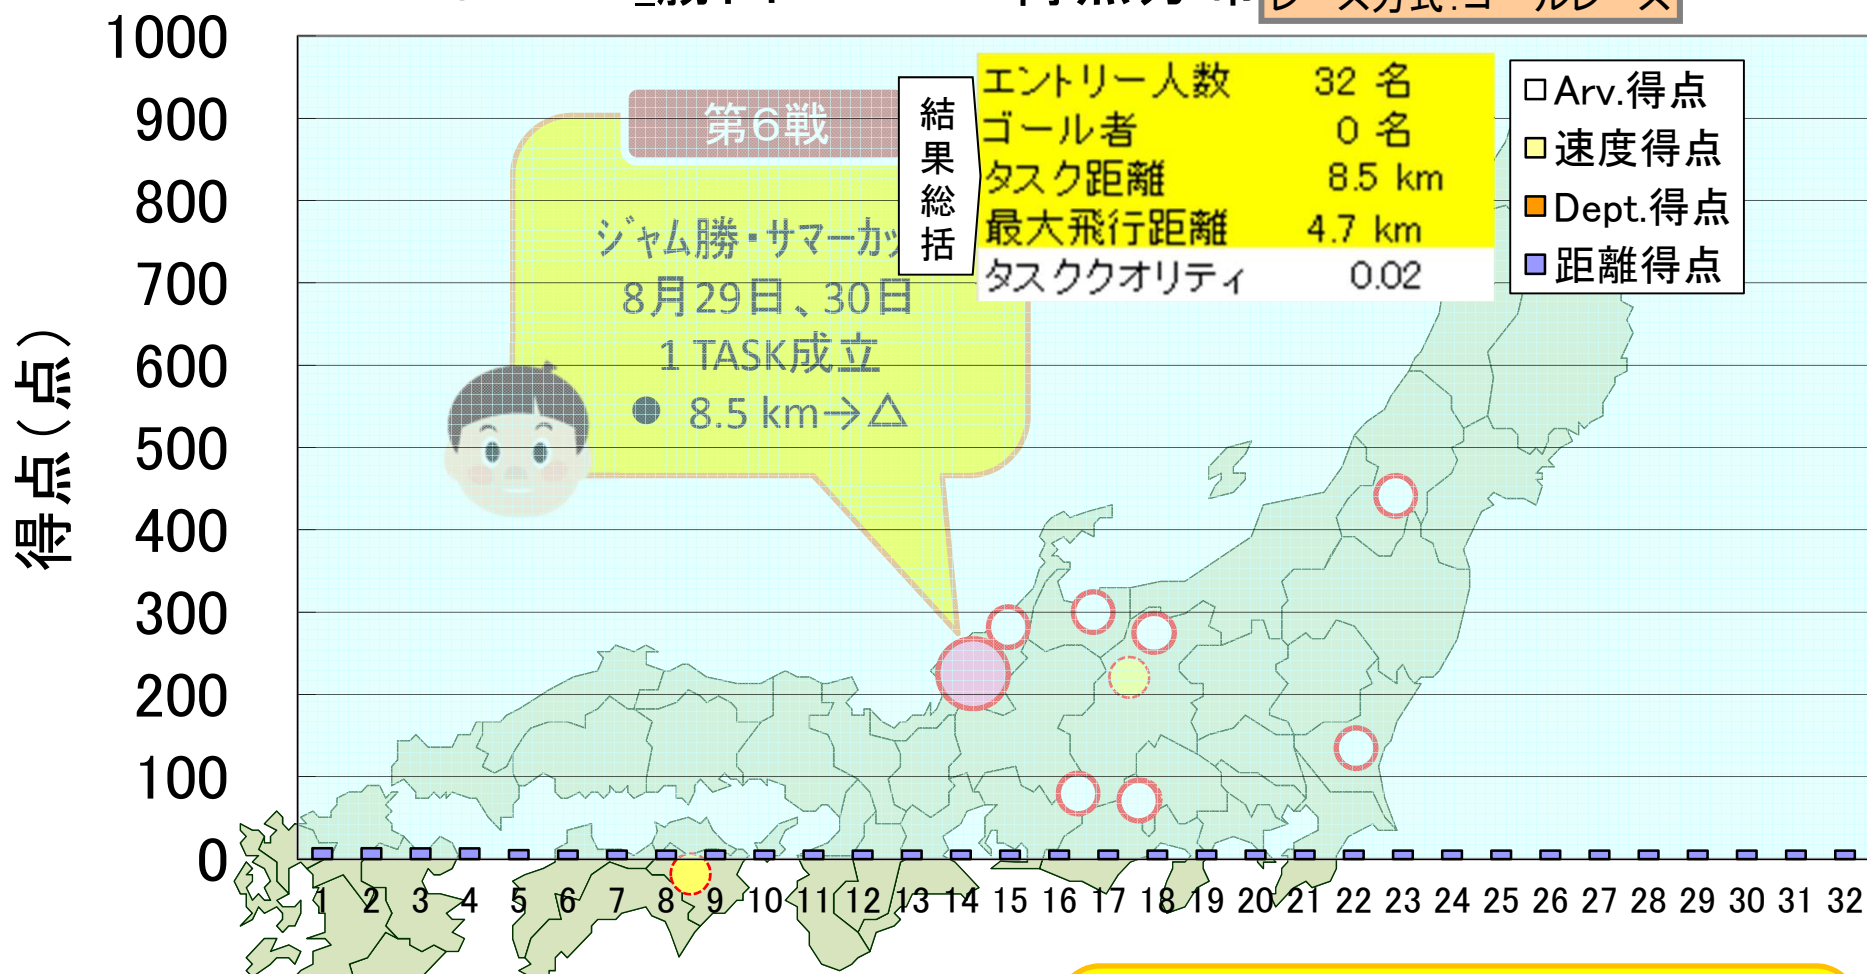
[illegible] レース方式:ゴールレース

1000
900
800
700
600
500
400
300
200
100
0

得点(点)

第6戦
ジャム勝・サマーカッ
8月29日、30日
1 TASK成立
● 8.5 km→△

結果総括

| エントリー人数 | 32 名 |
|---|---|
| ゴール者 | 0 名 |
| タスク距離 | 8.5 km |
| 最大飛行距離 | 4.7 km |
| タスククオリティ | 0.02 |

□ Arv.得点
□ 速度得点
□ Dept.得点
□ 距離得点

1 2 3 4 5 6 7 8 9 10 11 12 13 14 15 16 17 18 19 20 21 22 23 24 25 26 27 28 29 30 31 32